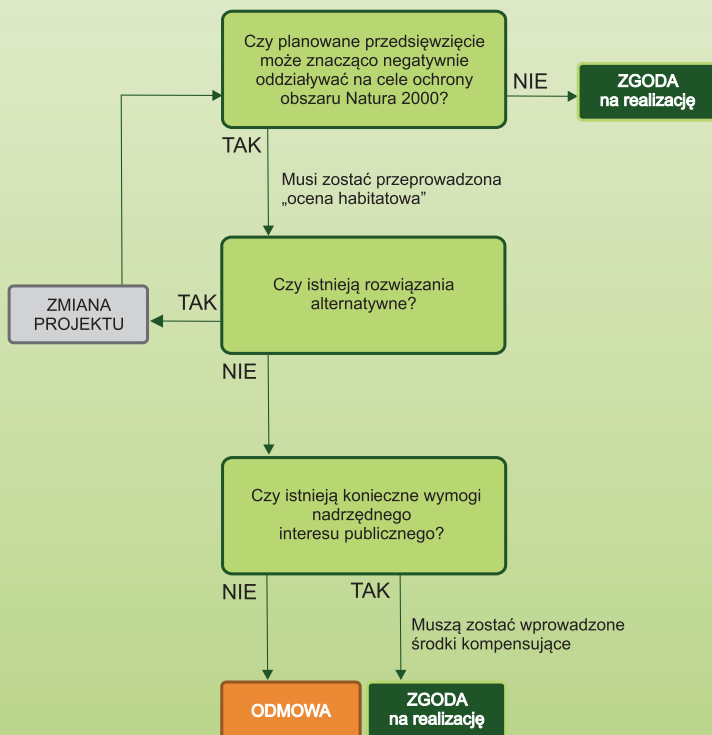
Czy planowane przedsięwzięcie może znacząco negatywnie oddziaływać na cele ochrony obszaru Natura 2000?

NIE

ZGODA na realizację

TAK

Musi zostać przeprowadzona „ocena habitatowa"

ZMIANA PROJEKTU

TAK

Czy istnieją rozwiązania alternatywne?

NIE

Czy istnieją konieczne wymogi nadrzędnego interesu publicznego?

NIE

TAK

Muszą zostać wprowadzone środki kompensujące

ODMOWA

ZGODA na realizację